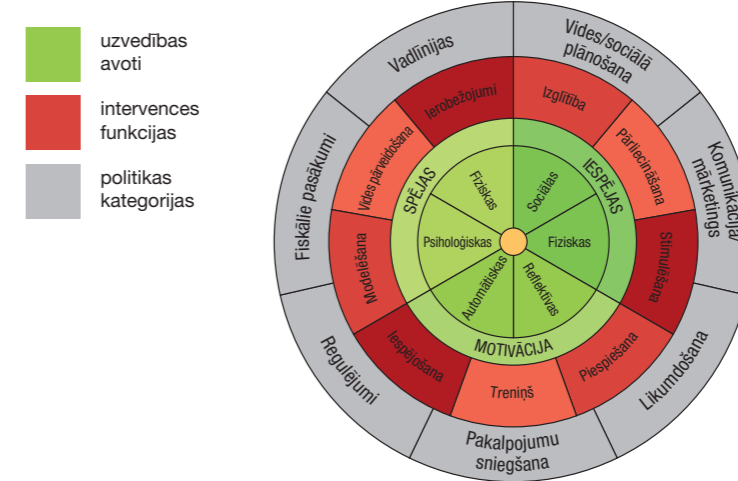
uzvedības avoti

intervences funkcijas

politikas kategorijas

Vadlīnijas

Vides/sociālā plānošana

Komunikācija/ mārketings

Likumdošana

Pakalpojumu sniegšana

Regulējumi

Fiskālie pasākumi

Ierobežojumi

Izglītība

Pārliecināšana

Stimulēšana

Piespiešana

Treniņš

Iespējošana

Modelēšana

Vides pārveidošana

SPĒJAS

IESPĒJAS

MOTIVĀCIJA

Fiziskas

Sociālas

Fiziskas

Psiholoģiskas

Automātiskas

Refleksīvas